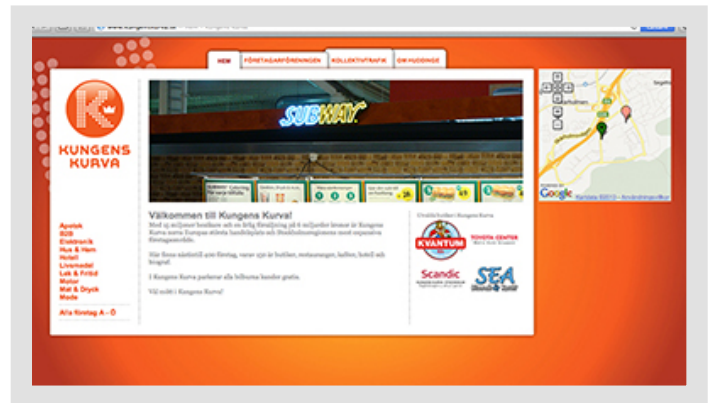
HEM | FÖRETAGARFÖRENINGEN | KOLLEKTIVTRAFIK | OM HUDDINGE

KUNGENS KURVA

SUBWAY

Välkommen till Kungens Kurva!

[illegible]

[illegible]

I Kungens Kurva parkerar alla tillhörna kunder gratis.

Väl mött i Kungens Kurva!

Apotek
B2B
Elektronik
Hus & Hem
Hotell
Livsmedel
Lek & Fritid
Motor
Mat & Dryck
Mode

Alla företag A – Ö

Utvalda butiker i Kungens Kurva

ICA KVANTUM

TOYOTA CENTER

Scandic

SEA

Google